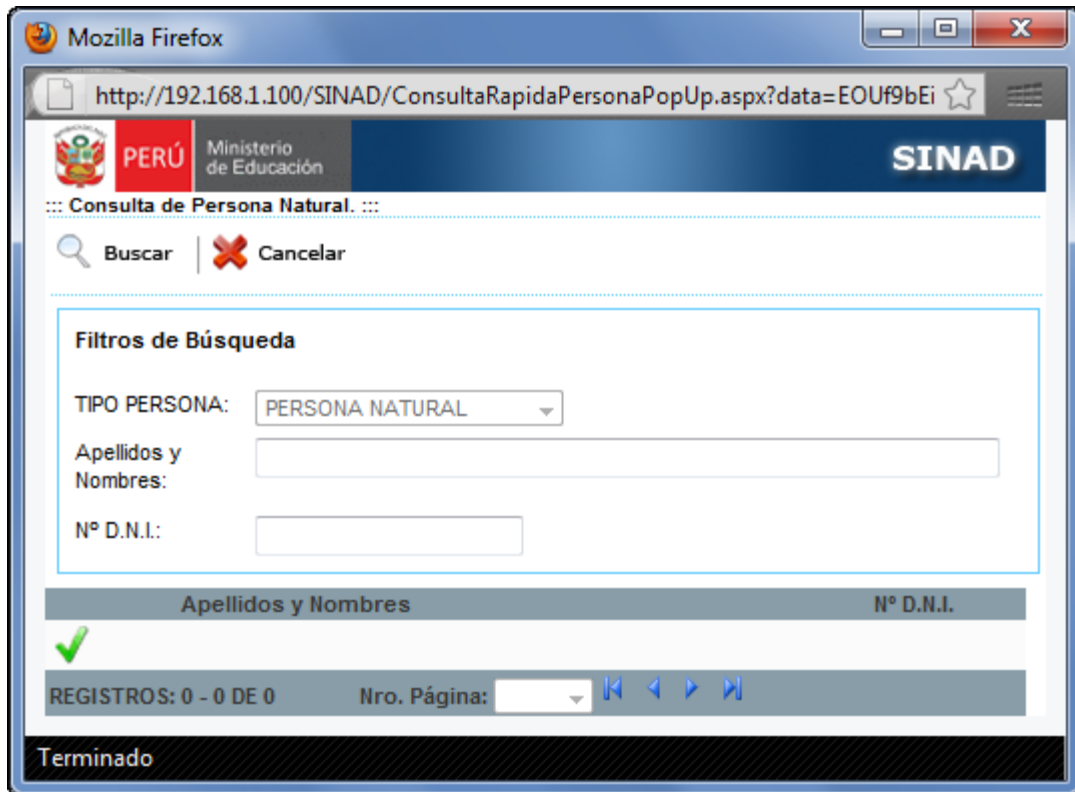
Mozilla Firefox

http://192.168.1.100/SINAD/ConsultaRapidaPersonaPopUp.aspx?data=EOUf9bEi

PERÚ Ministerio de Educación

SINAD

::: Consulta de Persona Natural. :::

Buscar Cancelar

Filtros de Búsqueda

TIPO PERSONA: PERSONA NATURAL

Apellidos y Nombres:

Nº D.N.I.:

| Apellidos y Nombres | Nº D.N.I. |
|---|---|

REGISTROS: 0 - 0 DE 0 Nro. Página:

Terminado